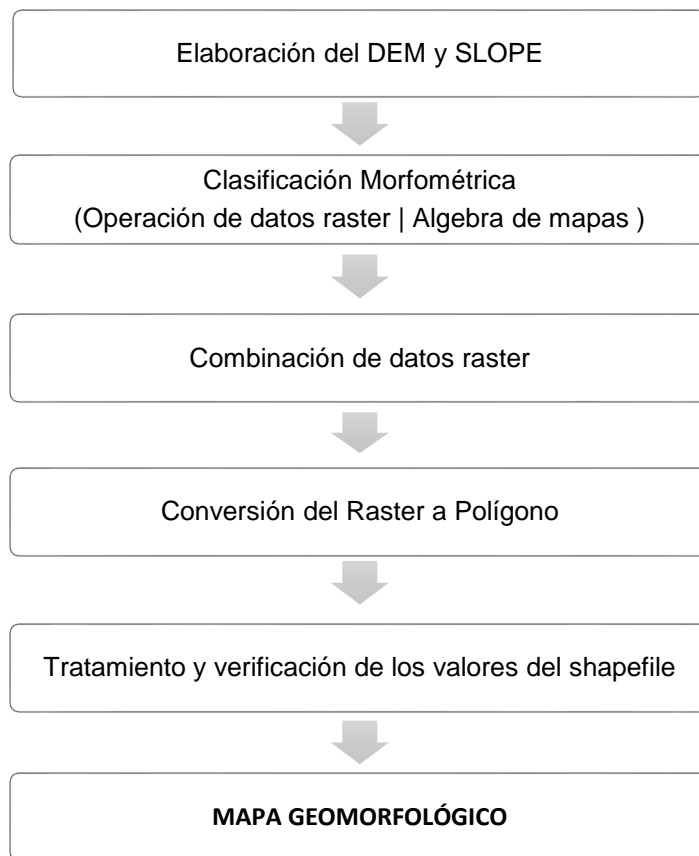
Elaboración del DEM y SLOPE

Clasificación Morfométrica
(Operación de datos raster | Algebra de mapas )

Combinación de datos raster

Conversión del Raster a Polígono

Tratamiento y verificación de los valores del shapefile

MAPA GEOMORFOLÓGICO